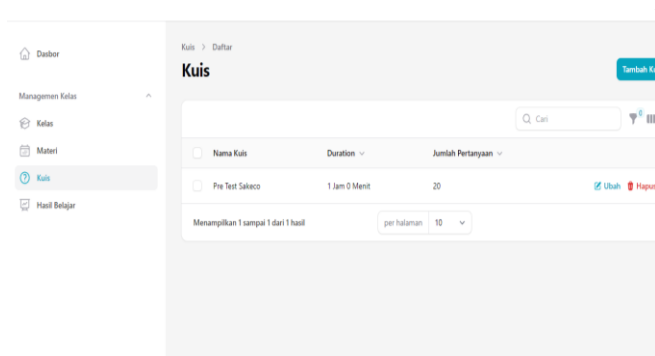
Dasbor

Managemen Kelas

Kelas

Materi

Kuis

Hasil Belajar

Kuis > Daftar

Kuis

Tambah K

Cari

0

| Nama Kuis | Duration | Jumlah Pertanyaan | |
|---|---|---|---|
| Pre Test Sakeco | 1 Jam 0 Menit | 20 | Ubah Hapus |

Menampilkan 1 sampai 1 dari 1 hasil

per halaman 10